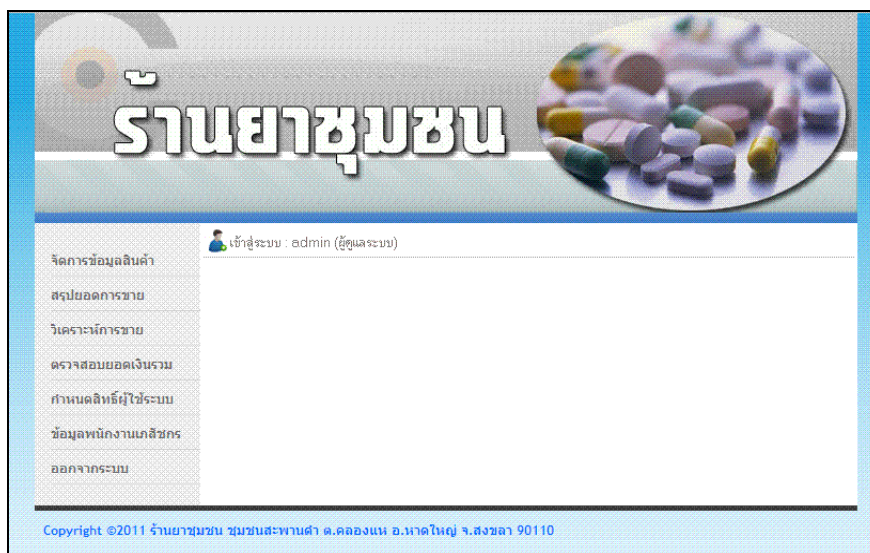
ร้านยาชุมชน

เข้าสู่ระบบ : admin (ผู้ดูแลระบบ)

จัดการข้อมูลสินค้า
สรุปยอดการขาย
วิเคราะห์การขาย
ตรวจสอบยอดเงินรวม
กำหนดสิทธิ์ผู้ใช้ระบบ
ข้อมูลพนักงานเภสัชกร
ออกจากระบบ

Copyright ©2011 ร้านยาชุมชน ชุมชนสะพานดำ ต.คลองแห อ.หาดใหญ่ จ.สงขลา 90110